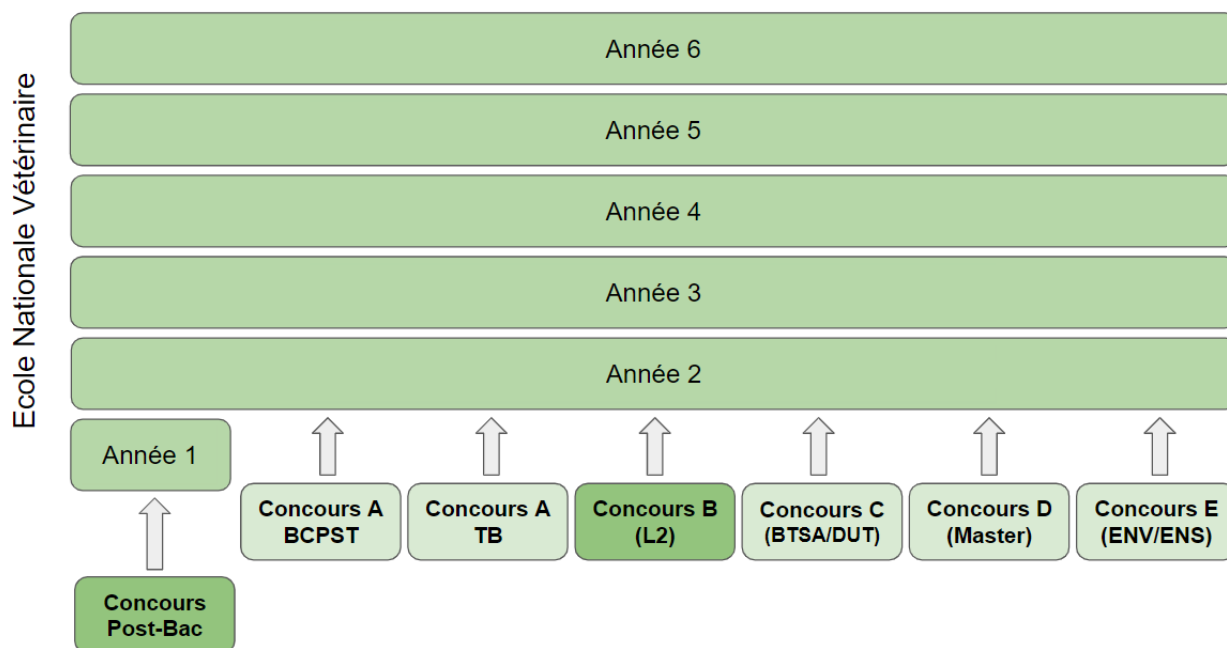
Ecole Nationale Vétérinaire

Année 6

Année 5

Année 4

Année 3

Année 2

Année 1

Concours A BCPST

Concours A TB

Concours B (L2)

Concours C (BTSA/DUT)

Concours D (Master)

Concours E (ENV/ENS)

Concours Post-Bac